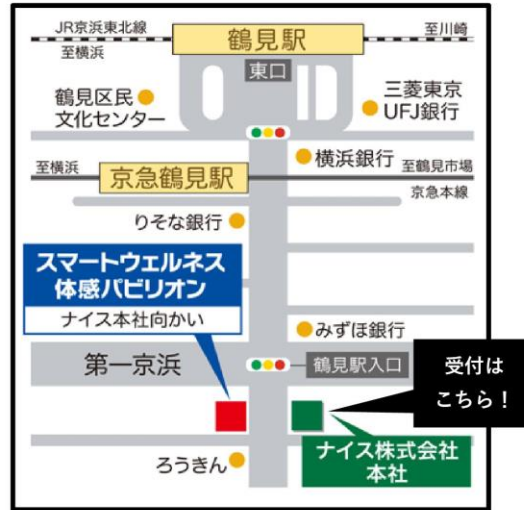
JR京浜東北線
至川崎
至横浜
鶴見駅
東口
鶴見区民
文化センター
三菱東京
UFJ銀行
横浜銀行
至横浜
京急鶴見駅
至鶴見市場
京急本線
りそな銀行
スマートウェルネス
体感パビリオン
ナイス本社向かい
みずほ銀行
第一京浜
鶴見駅入口
受付は
こちら！
ナイス株式会社
本社
ろうきん